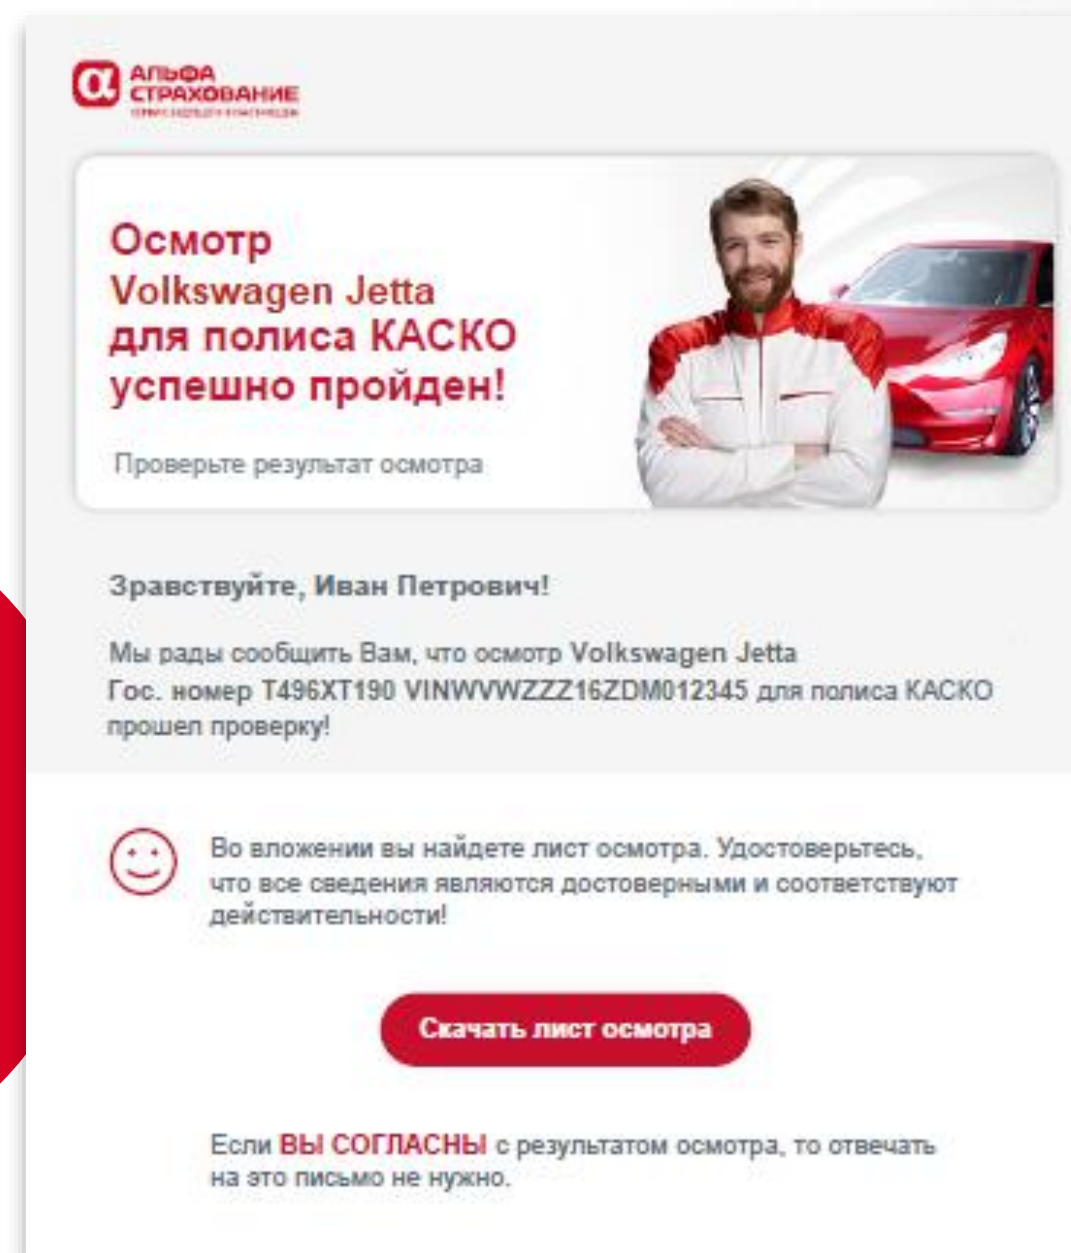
АЛЬФА СТРАХОВАНИЕ
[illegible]

Осмотр
Volkswagen Jetta
для полиса КАСКО
успешно пройден!

Проверьте результат осмотра

Зравствуйте, Иван Петрович!

Мы рады сообщить Вам, что осмотр Volkswagen Jetta
Гос. номер Т496ХТ190 VINWVWZZZ16ZDM012345 для полиса КАСКО прошел проверку!

Во вложении вы найдете лист осмотра. Удостоверьтесь, что все сведения являются достоверными и соответствуют действительности!

Скачать лист осмотра

Если ВЫ СОГЛАСНЫ с результатом осмотра, то отвечать на это письмо не нужно.